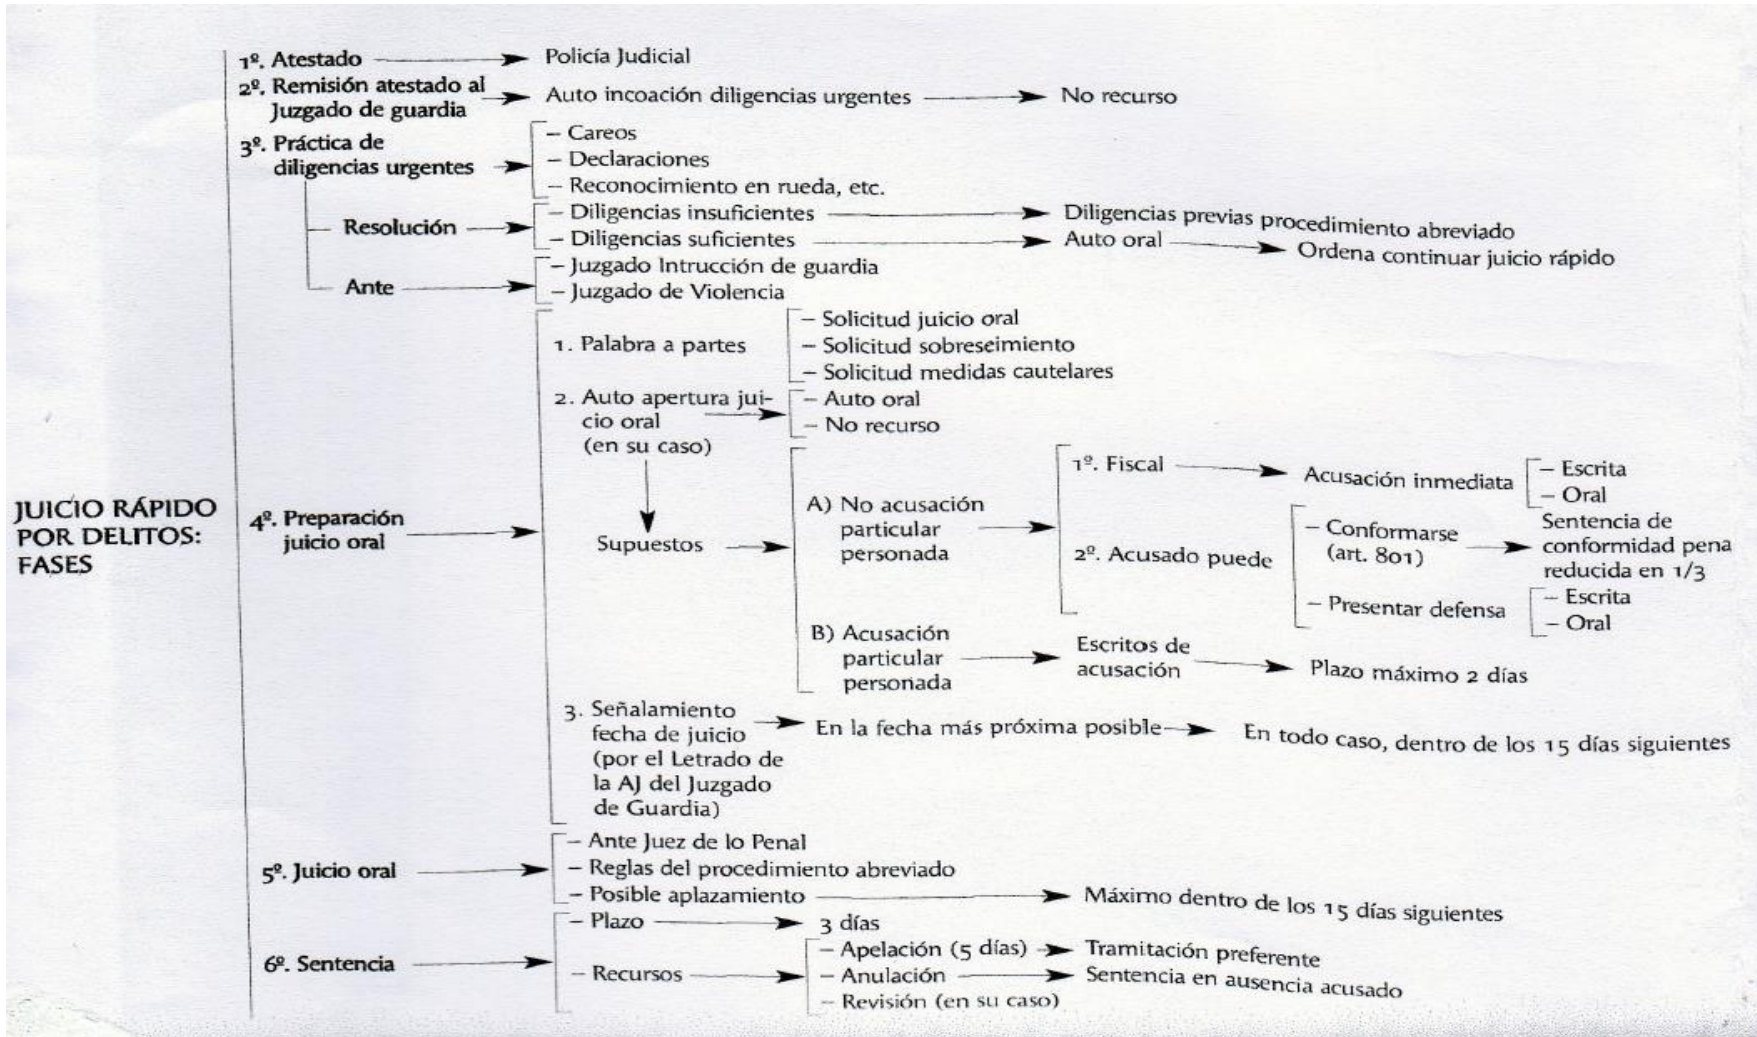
JUICIO RÁPIDO POR DELITOS: FASES

1º. Atestado → Policía Judicial

2º. Remisión atestado al Juzgado de guardia → Auto incoación diligencias urgentes → No recurso

3º. Práctica de diligencias urgentes →
– Careos
– Declaraciones
– Reconocimiento en rueda, etc.

Resolución →
– Diligencias insuficientes → Diligencias previas procedimiento abreviado
– Diligencias suficientes → Auto oral → Ordena continuar juicio rápido

Ante →
– Juzgado Intrucción de guardia
– Juzgado de Violencia

4º. Preparación juicio oral →

1. Palabra a partes
– Solicitud juicio oral
– Solicitud sobreseimiento
– Solicitud medidas cautelares

2. Auto apertura juicio oral (en su caso) →
– Auto oral
– No recurso

Supuestos →
A) No acusación particular personada →
1º. Fiscal → Acusación inmediata
– Escrita
– Oral
2º. Acusado puede
– Conformarse (art. 801) → Sentencia de conformidad pena reducida en 1/3
– Presentar defensa
– Escrita
– Oral

B) Acusación particular personada → Escritos de acusación → Plazo máximo 2 días

3. Señalamiento fecha de juicio (por el Letrado de la AJ del Juzgado de Guardia) → En la fecha más próxima posible → En todo caso, dentro de los 15 días siguientes

5º. Juicio oral →
– Ante Juez de lo Penal
– Reglas del procedimiento abreviado
– Posible aplazamiento → Máximo dentro de los 15 días siguientes

6º. Sentencia →
– Plazo → 3 días
– Recursos →
– Apelación (5 días) → Tramitación preferente
– Anulación → Sentencia en ausencia acusado
– Revisión (en su caso)